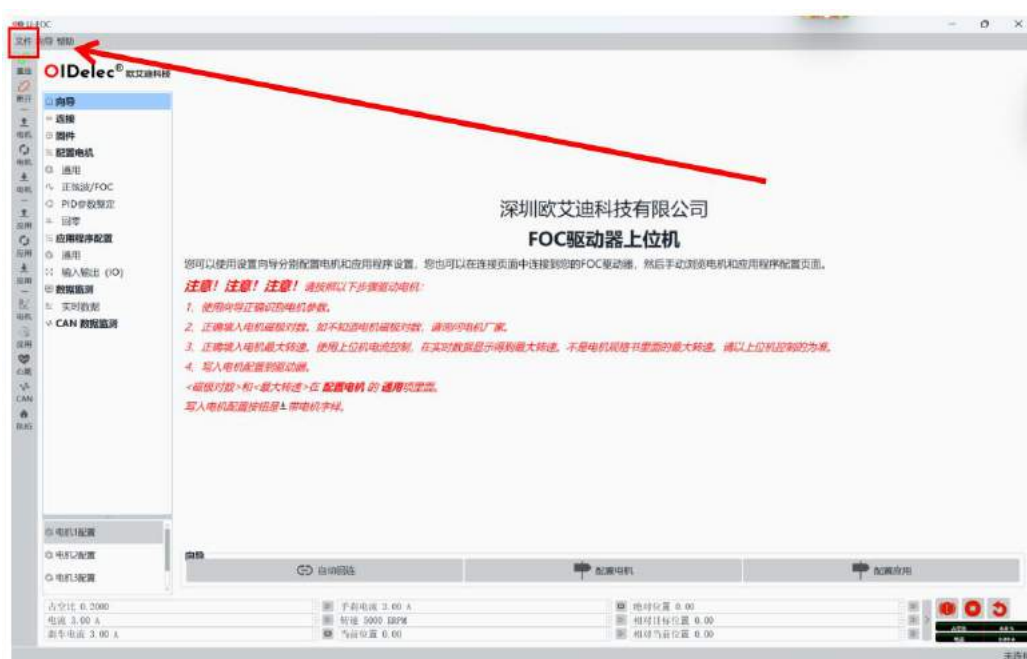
欧艾迪FOC
文件 向导 帮助

OIDelec® 欧艾迪科技

向导
连接
固件
配置电机
通用
正弦波/FOC
PID参数整定
回零
应用程序配置
通用
输入输出 (IO)
数据监测
实时数据
CAN 数据监测

深圳欧艾迪科技有限公司
FOC驱动器上位机

您可以使用设置向导分别配置电机和应用程序设置。您也可以在连接页面中连接到您的FOC驱动器，然后手动浏览电机和应用程序配置页面。

注意！注意！注意！请按照以下步骤驱动电机：
1、使用向导正确识别电机参数。
2、正确填入电机磁极对数，如不知道电机磁极对数，请询问电机厂家。
3、正确填入电机最大转速，使用上位机电流控制，在实时数据显示得到最大转速，不是电机规格书里面的最大转速，请以上位机控制的为准。
4、写入电机配置到驱动器。
<磁极对数>和<最大转速>在 配置电机 的 通用 页里面。
写入电机配置按钮是 ± 带电机字样。

电机1配置
电机2配置
电机3配置

向导
自动回连
配置电机
配置应用

占空比 0.2000
电流 3.00 A
刹车电流 3.00 A
手刹电流 3.00 A
转速 5000 ERPM
当前位置 0.00
绝对位置 0.00
相对目标位置 0.00
相对当前位置 0.00